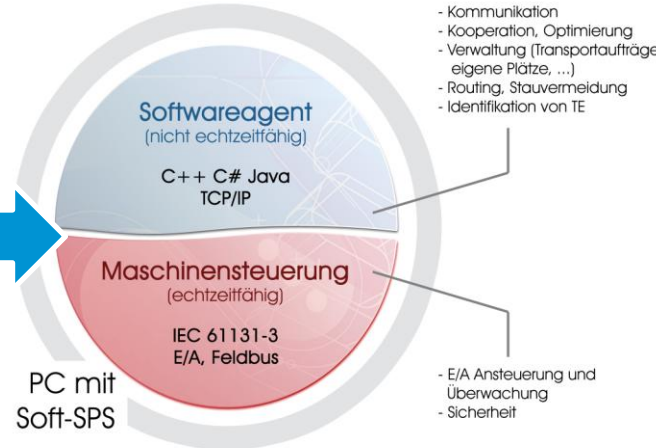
- Kommunikation
- Kooperation, Optimierung
- Verwaltung (Transportaufträge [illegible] eigene Plätze, ...)
- Routing, Stauvermeidung
- Identifikation von TE

Softwareagent
(nicht echtzeitfähig)

C++ C# Java
TCP/IP

Maschinensteuerung
(echtzeitfähig)

IEC 61131-3
E/A, Feldbus

PC mit
Soft-SPS

- E/A Ansteuerung und Überwachung
- Sicherheit